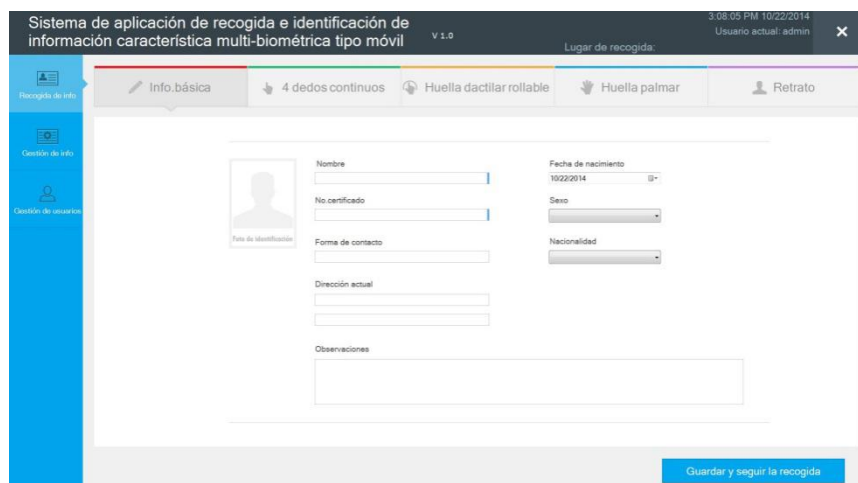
Sistema de aplicación de recogida e identificación de información característica multi-biométrica tipo móvil V 1.0

Lugar de recogida:

3:08:05 PM 10/22/2014
Usuario actual: admin

Recogida de info

Gestión de info

Gestión de usuarios

Info.básica | 4 dedos continuos | Huella dactilar rollable | Huella palmar | Retrato

Foto de identificación

Nombre

No.certificado

Forma de contacto

Dirección actual

Observaciones

Fecha de nacimiento
10/22/2014

Sexo

Nacionalidad

Guardar y seguir la recogida